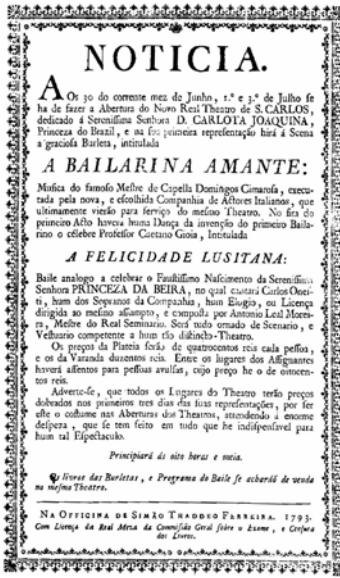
NOTICIA.

Aos 30 do corrente mez de Junho, 1.º e 3.º de Julho se ha de fazer a Abertura do Novo Real Theatro de S. CARLOS, dedicado á Sereníssima Senhora D. CARLOTA JOAQUINA, Princeza do Brazil, e na sua primeira representação hirá á Scena a graciosa Barleta, intitulada

A BAILARINA AMANTE:

Musica do famoso Mestre de Capella Domingos Cimarosa, executada pela nova, e escolhida Companhia de Actores Italianos, que ultimamente vierão para serviço do mesmo Theatro. No fim do primeiro Acto haverá huma Dança da invenção do primeiro Bailarino o célebre Professor Caetano Gioja, intitulada

A FELICIDADE LUSITANA:

Baile analogo a celebrar o Faustissimo Nascimento da Sereníssima Senhora PRINCEZA DA BEIRA, no qual cantará Carlos Ocelli, hum dos Segundos da Companhia, hum Elogio, ou Licença dirigida ao mesmo assumpto, e composta por Antonio Leal Moreira, Mestre do Real Seminario. Será todo ornado de Scenario, e Vestuario competente a hum tão distincto Theatro.

Os preços da Plateia serão de quatrocentos reis cada pessoa, e os da Varanda duzentos reis. Entre os lugares dos Assignantes haverá assentos para pessoas avulsas, cujo preço he o de oitocentos reis.

Adverte-se, que todos os Lugares do Theatro terão preços dobrados nos primeiros tres dias das suas representações, por ser este o costume nas Aberturas dos Theatros, attendendo á enorme despeza, que se tem feito em tudo que he indispensavel para hum tal Espectaculo.

Principiará ás oito horas e meia.

Os livros das Barletas, e Programa do Baile se acharáõ de venda no mesmo Theatro.

NA OFFICINA DE SIMÃO THADDEO FERREIRA. 1793.
Com Licença da Real Meza da Commissão Geral sobre o Exame, e Censura dos Livros.